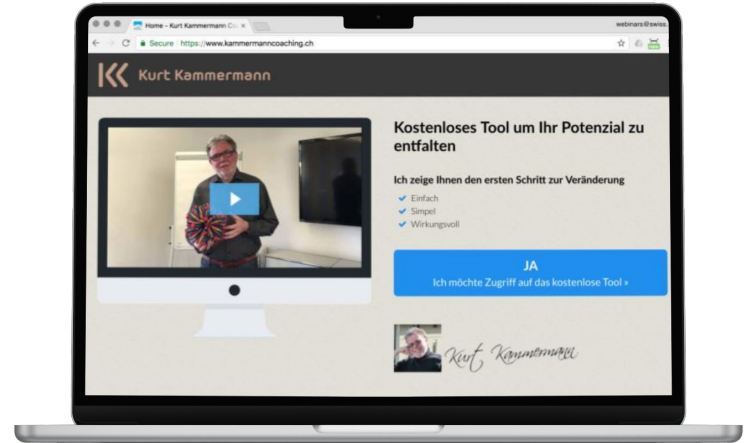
Home – Kurt Kammermann Co ×

webinars@swiss

Secure | https://www.kammermanncoaching.ch

KK Kurt Kammermann

Kostenloses Tool um Ihr Potenzial zu entfalten

Ich zeige Ihnen den ersten Schritt zur Veränderung

Einfach
Simpel
Wirkungsvoll

JA
Ich möchte Zugriff auf das kostenlose Tool »

Kurt Kammermann